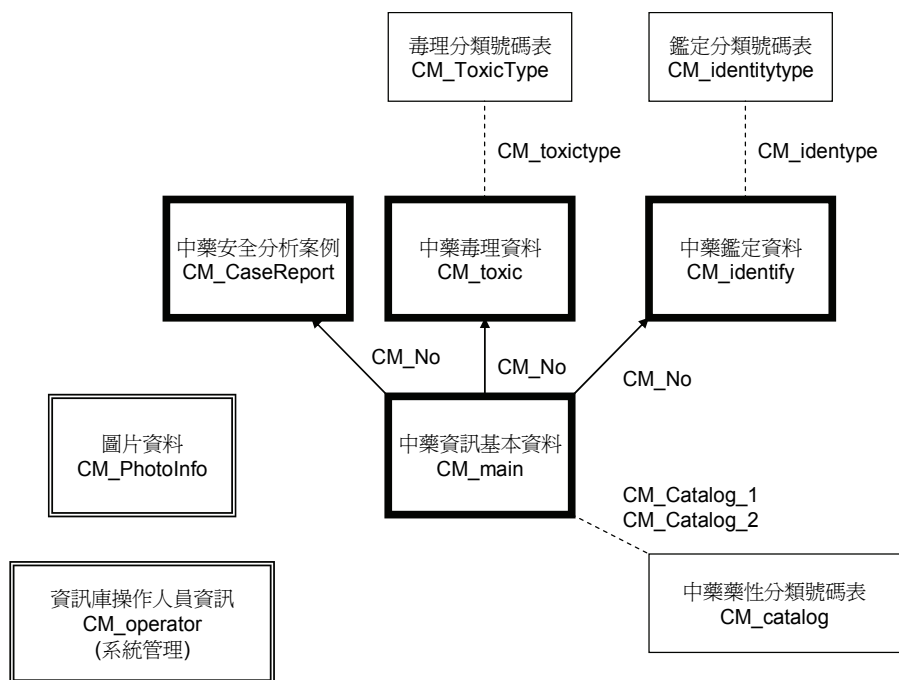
毒理分類號碼表
CM_ToxicType

鑑定分類號碼表
CM_identitytype

CM_toxictype

CM_identype

中藥安全分析案例
CM_CaseReport

中藥毒理資料
CM_toxic

中藥鑑定資料
CM_identify

CM_No

CM_No

CM_No

圖片資料
CM_PhotoInfo

中藥資訊基本資料
CM_main

CM_Catalog_1
CM_Catalog_2

資訊庫操作人員資訊
CM_operator
(系統管理)

中藥藥性分類號碼表
CM_catalog